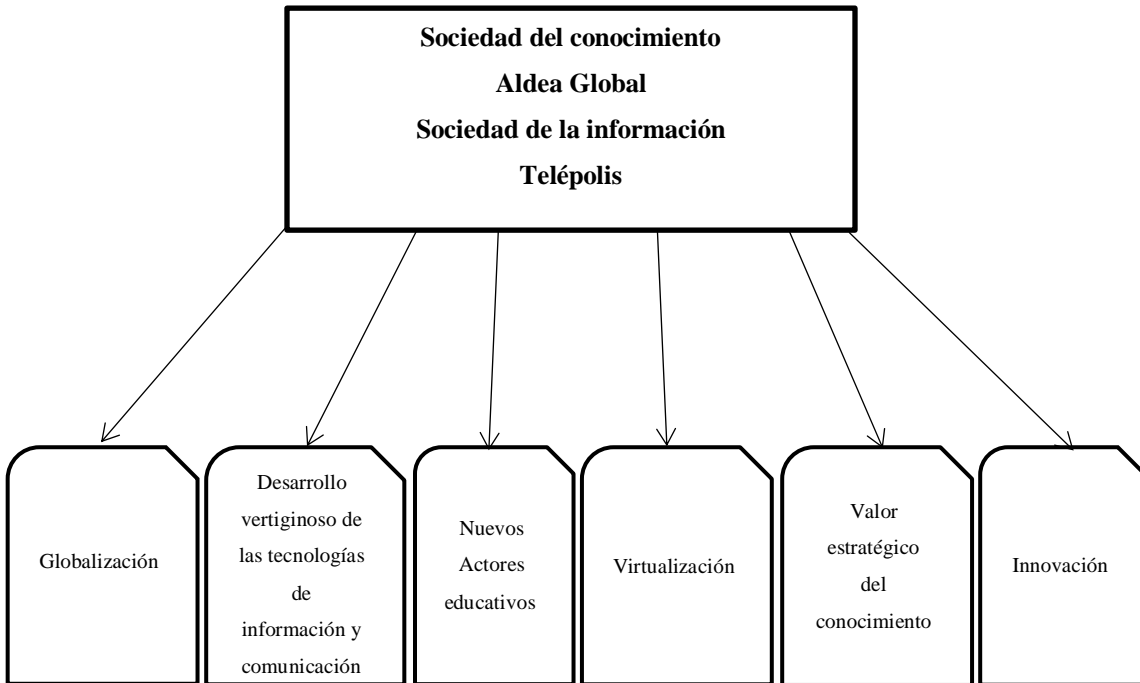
Sociedad del conocimiento
Aldea Global
Sociedad de la información
Telépolis

Globalización

Desarrollo vertiginoso de las tecnologías de información y comunicación

Nuevos Actores educativos

Virtualización

Valor estratégico del conocimiento

Innovación